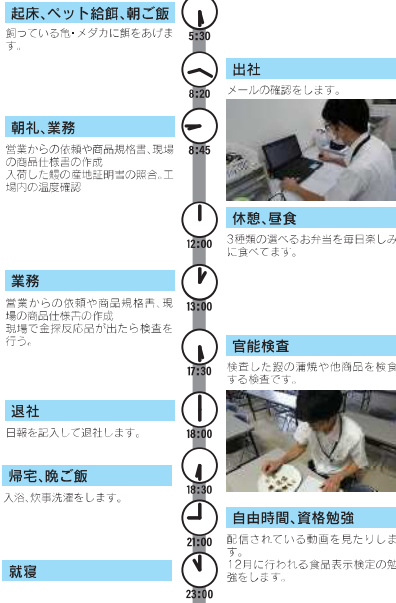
起床、ペット給餌、朝ご飯
飼っている魚・メダカに餌をあげます。

5:30

8:20

出社
メールの確認をします。

朝礼、業務
営業からの依頼や商品規格書、現場の商品仕様書の作成
入荷した鰻の産地証明書の照合、工場内の温度確認

8:45

12:00

休憩、昼食
3種類の選べるお弁当を毎日楽しみに食べてます。

業務
営業からの依頼や商品規格書、現場の商品仕様書の作成
現場で金探反応品が出たら検査を行う。

13:00

17:30

官能検査
検査した鰻の蒲焼や他商品を検食する検査です。

退社
日報を記入して退社します。

18:00

帰宅、晩ご飯
入浴、炊事洗濯をします。

18:30

21:00

自由時間、資格勉強
配信されている動画を見たりします。
12月に行われる食品表示検定の勉強をします。

就寝

23:00